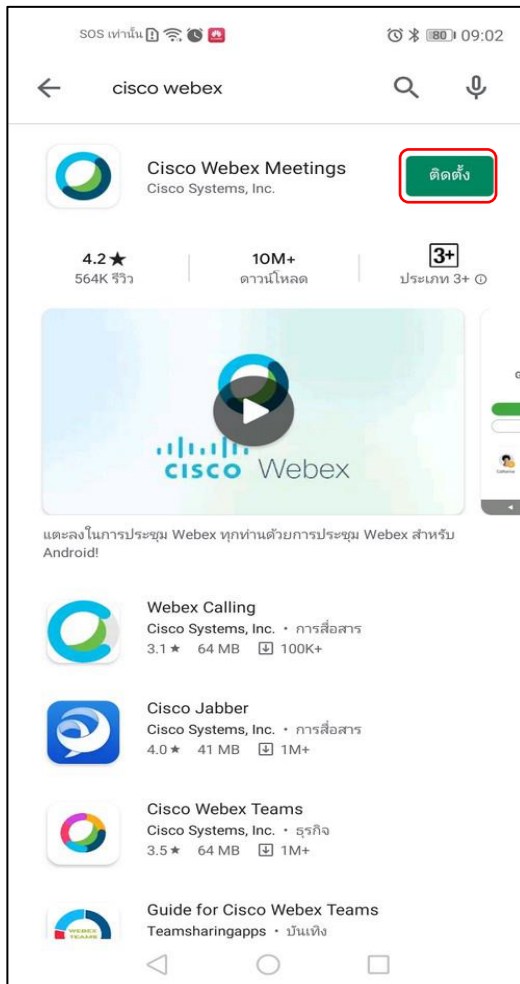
SOS เท่านั้น 80 09:02

cisco webex

Cisco Webex Meetings
Cisco Systems, Inc.

ติดตั้ง

4.2★
564K รีวิว

10M+
ดาวน์โหลด

3+
ประเภท 3+

cisco Webex

แตะลงในการประชุม Webex ทุกท่านด้วยการประชุม Webex สำหรับ Android!

Webex Calling
Cisco Systems, Inc. • การสื่อสาร
3.1★ 64 MB 100K+

Cisco Jabber
Cisco Systems, Inc. • การสื่อสาร
4.0★ 41 MB 1M+

Cisco Webex Teams
Cisco Systems, Inc. • ธุรกิจ
3.5★ 64 MB 1M+

Guide for Cisco Webex Teams
Teamsharingapps • บันเทิง

WEBEX TEAMS